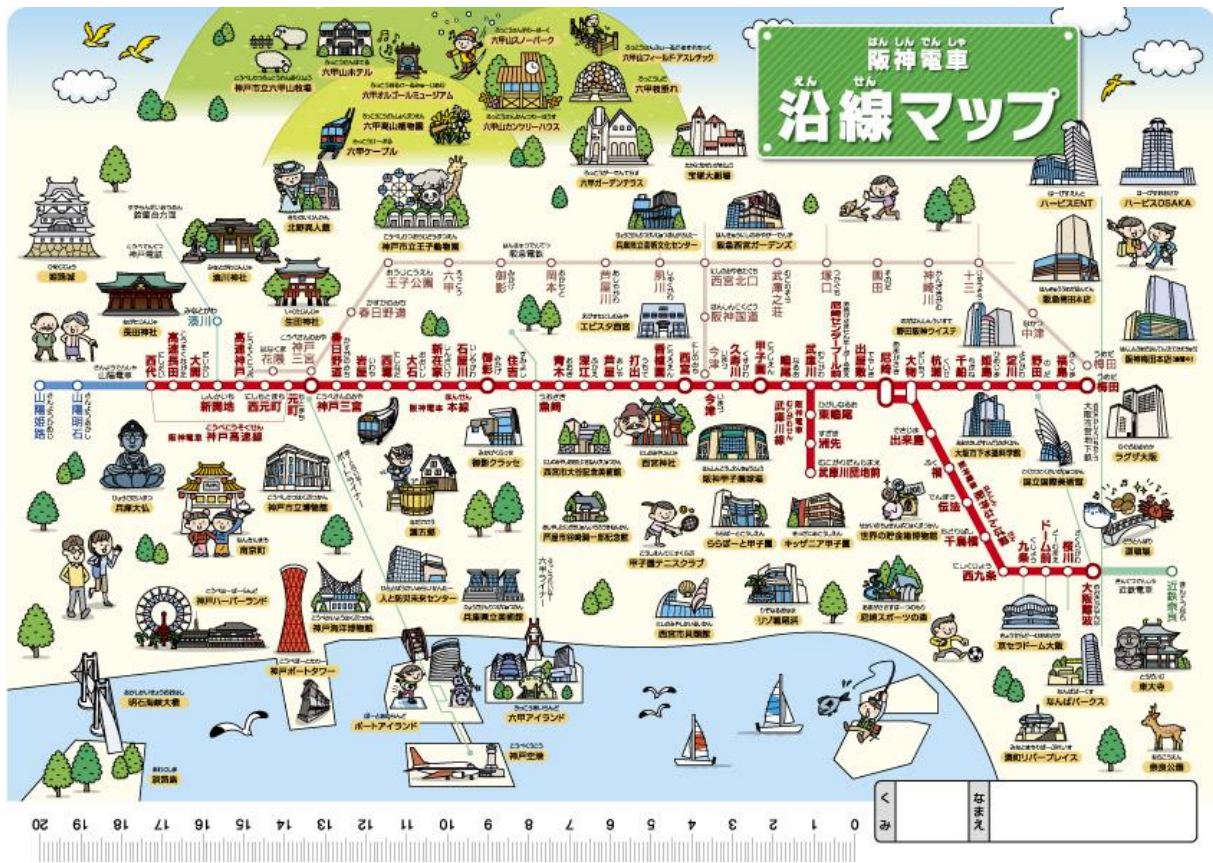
阪神電車
沿線マップ

六甲山スノーパーク
六甲山フィールドアスレチック
六甲山ホテル
神戸市立六甲山牧場
六甲オルゴールミュージアム
六甲枝垂れ
六甲高山植物園
六甲山カンツリーハウス
六甲ケーブル
六甲ガーデンテラス
宝塚大劇場
北野異人館
神戸市立王子動物園
兵庫県立芸術文化センター
阪急西宮ガーデンズ
ハービスENT
ハービスOSAKA
鉄道敷台
神戸電鉄
湊川神社
生田神社
長田神社
姫路城
阪急電鉄
王子公園
六甲
御影
岡本
芦屋川
夙川
西宮北口
武庫之荘
塚口
園田
神崎川
十三
春日野道
阪神国道
エビスタ西宮
阪急梅田本店
野田阪神ウィステ
中津
湊川
花隈
神戸三宮
元町
西元町
新開地
大開
高速長田
西代
山陽電車
山陽姫路
山陽明石
神戸高速線
新長田
板宿
春日野道
岩屋
西灘
大石
新在家
石屋川
御影
住吉
魚崎
青木
深江
芦屋
打出
香櫨園
西宮
今津
久寿川
甲子園
鳴尾・武庫川女子大前
武庫川
尼崎センタープール前
出屋敷
尼崎
大物
杭瀬
千船
姫島
淀川
野田
福島
梅田
大阪梅田
阪神本線
本線
魚崎
武庫川線
東鳴尾
洲先
武庫川団地前
出来島
福
伝法
千鳥橋
西九条
九条
ドーム前
桜川
大阪難波
近鉄奈良
近鉄電車
阪神なんば線
六甲ライナー
ポートライナー
兵庫大仏
神戸市立博物館
南京町
酒心館
御影クラッセ
西宮市大谷記念美術館
西宮神社
阪神甲子園球場
ららぽーと甲子園
キッザニア甲子園
世界の貯金箱博物館
大阪市下水道科学館
国立国際美術館
ラグザ大阪
芦屋市谷崎潤一郎記念館
甲子園テニスクラブ
人と防災未来センター
兵庫県立美術館
西宮市貝類館
リゾ鳴尾浜
尼崎スポーツの森
京セラドーム大阪
なんばパークス
東大寺
道頓堀
湊町リバープレイス
奈良公園
神戸ハーバーランド
神戸海洋博物館
神戸ポートタワー
ポートアイランド
六甲アイランド
神戸空港
明石海峡大橋
須磨浦
くみ
なまえ
20 19 18 17 16 15 14 13 12 11 10 9 8 7 6 5 4 3 2 1 0